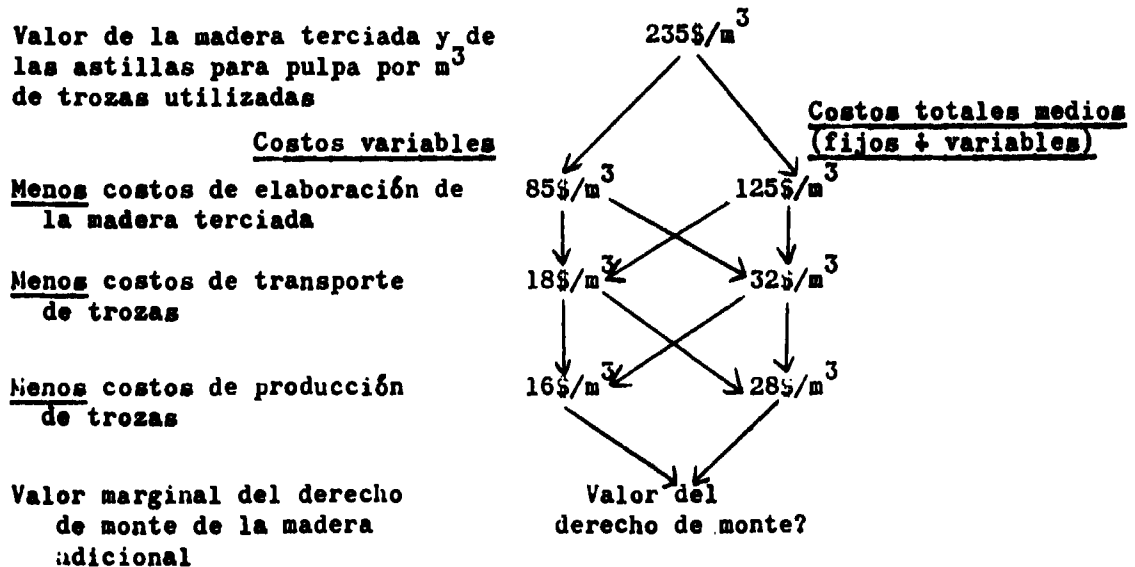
Valor de la madera terciada y de las astillas para pulpa por $m^3$ de trozas utilizadas

$235\$/m^3$

Costos variables

Costos totales medios (fijos + variables)

Menos costos de elaboración de la madera terciada

$85\$/m^3$ $125\$/m^3$

Menos costos de transporte de trozas

$18\$/m^3$ $32\$/m^3$

Menos costos de producción de trozas

$16\$/m^3$ $28\$/m^3$

Valor marginal del derecho de monte de la madera adicional

Valor del derecho de monte?